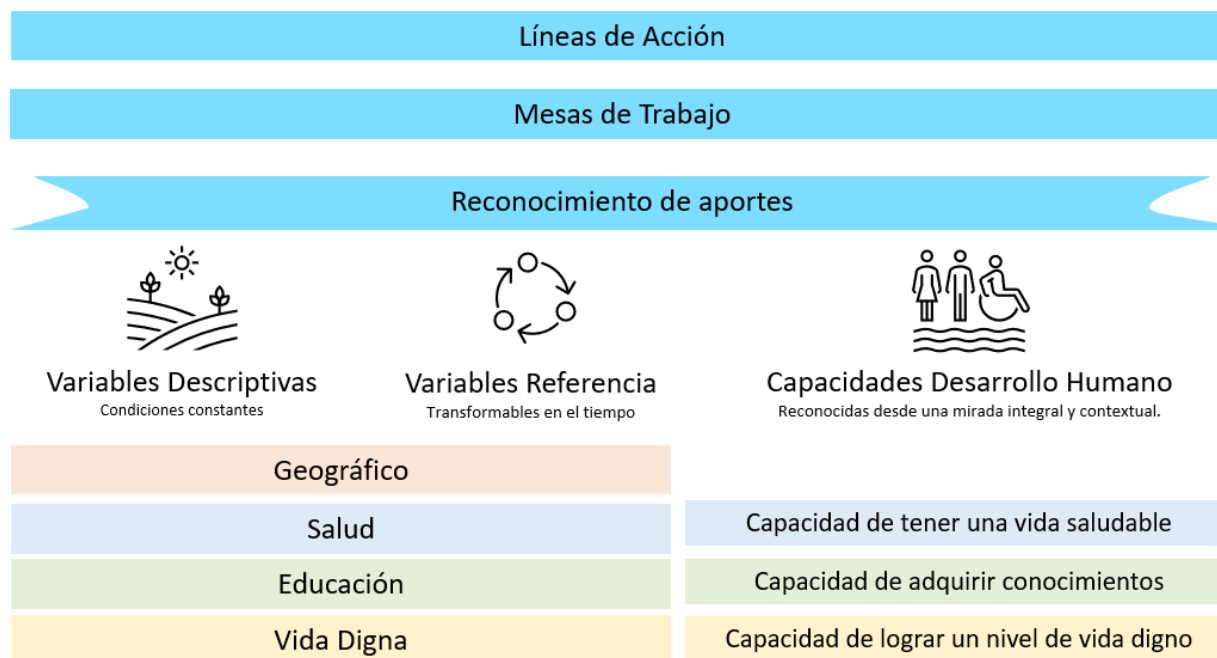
Líneas de Acción

Mesas de Trabajo

Reconocimiento de aportes

Variables Descriptivas
Condiciones constantes

Variables Referencia
Transformables en el tiempo

Capacidades Desarrollo Humano
Reconocidas desde una mirada integral y contextual.

Geográfico

Salud

Capacidad de tener una vida saludable

Educación

Capacidad de adquirir conocimientos

Vida Digna

Capacidad de lograr un nivel de vida digno